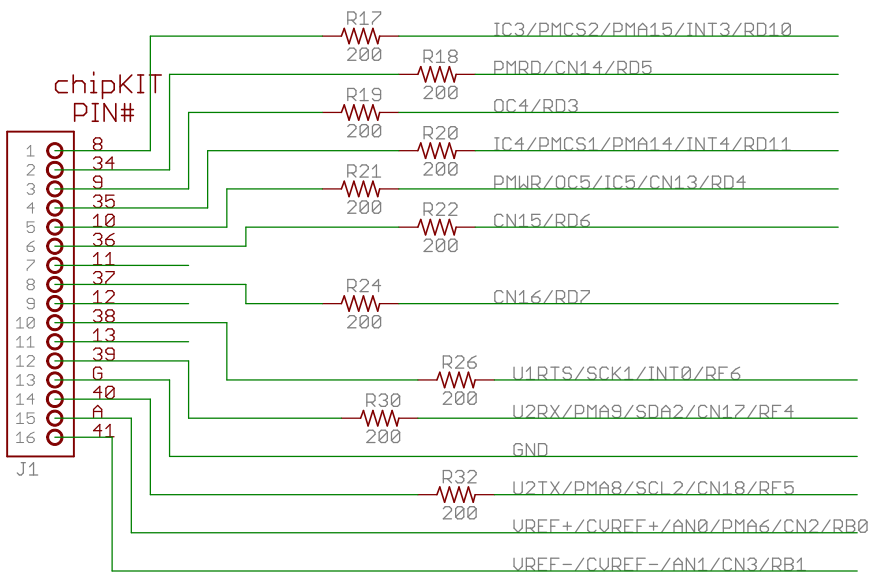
chipKIT PIN#

| | |
|---|---|
| 1 | 8 |
| 2 | 34 |
| 3 | 9 |
| 4 | 35 |
| 5 | 10 |
| 6 | 36 |
| 7 | 11 |
| 8 | 37 |
| 9 | 12 |
| 10 | 38 |
| 11 | 13 |
| 12 | 39 |
| 13 | G |
| 14 | 40 |
| 15 | A |
| 16 | 41 |

J1

R17 200 IC3/PMCS2/PMA15/INT3/RD10
R18 200 PMRD/CN14/RD5
R19 200 OC4/RD3
R20 200 IC4/PMCS1/PMA14/INT4/RD11
R21 200 PMWR/OC5/IC5/CN13/RD4
R22 200 CN15/RD6
R24 200 CN16/RD7
R26 200 U1RTS/SCK1/INT0/RF6
R30 200 U2RX/PMA9/SDA2/CN17/RF4
GND
R32 200 U2TX/PMA8/SCL2/CN18/RF5
VREF+/CVREF+/AN0/PMA6/CN2/RB0
VREF-/CVREF-/AN1/CN3/RB1